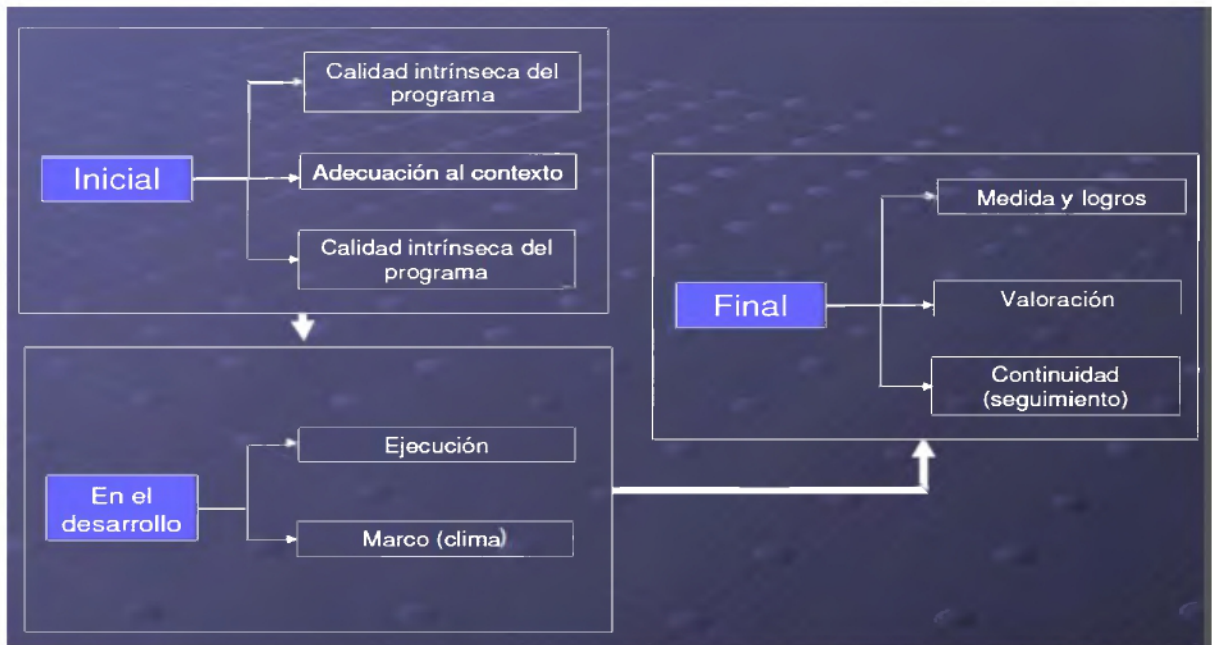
Inicial

Calidad intrínseca del programa

Adecuación al contexto

Calidad intrínseca del programa

En el desarrollo

Ejecución

Marco (clima)

Final

Medida y logros

Valoración

Continuidad (seguimiento)